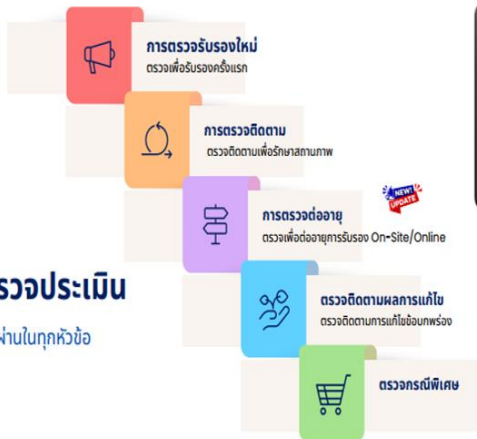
การตรวจรับรองใหม่
ตรวจเพื่อรับรองครั้งแรก

การตรวจติดตาม
ตรวจติดตามเพื่อรักษาสถานภาพ

NEW! UPDATE

การตรวจต่ออายุ
ตรวจเพื่อต่ออายุการรับรอง On-Site/Online

รวจประเมิน
ผ่านในทุกหัวข้อ

ตรวจติดตามผลการแก้ไข
ตรวจติดตามการแก้ไขข้อบกพร่อง

ตรวจกรณีพิเศษ